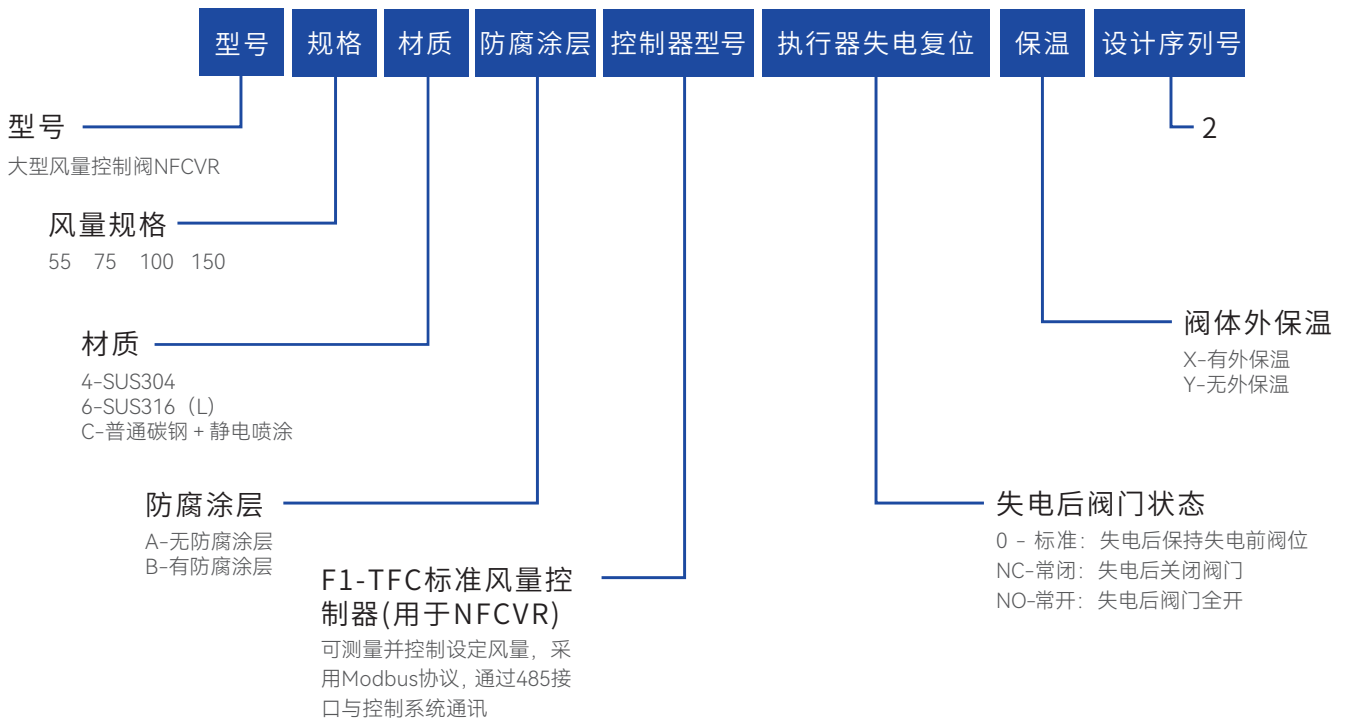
型号 规格 材质 防腐涂层 控制器型号 执行器失电复位 保温 设计序列号

型号
大型风量控制阀NFCVR

风量规格
55 75 100 150

材质
4-SUS304
6-SUS316（L）
C-普通碳钢 + 静电喷涂

防腐涂层
A-无防腐涂层
B-有防腐涂层

F1-TFC标准风量控制器(用于NFCVR)
可测量并控制设定风量，采用Modbus协议，通过485接口与控制系统通讯

2

阀体外保温
X-有外保温
Y-无外保温

失电后阀门状态
0 - 标准：失电后保持失电前阀位
NC-常闭：失电后关闭阀门
NO-常开：失电后阀门全开